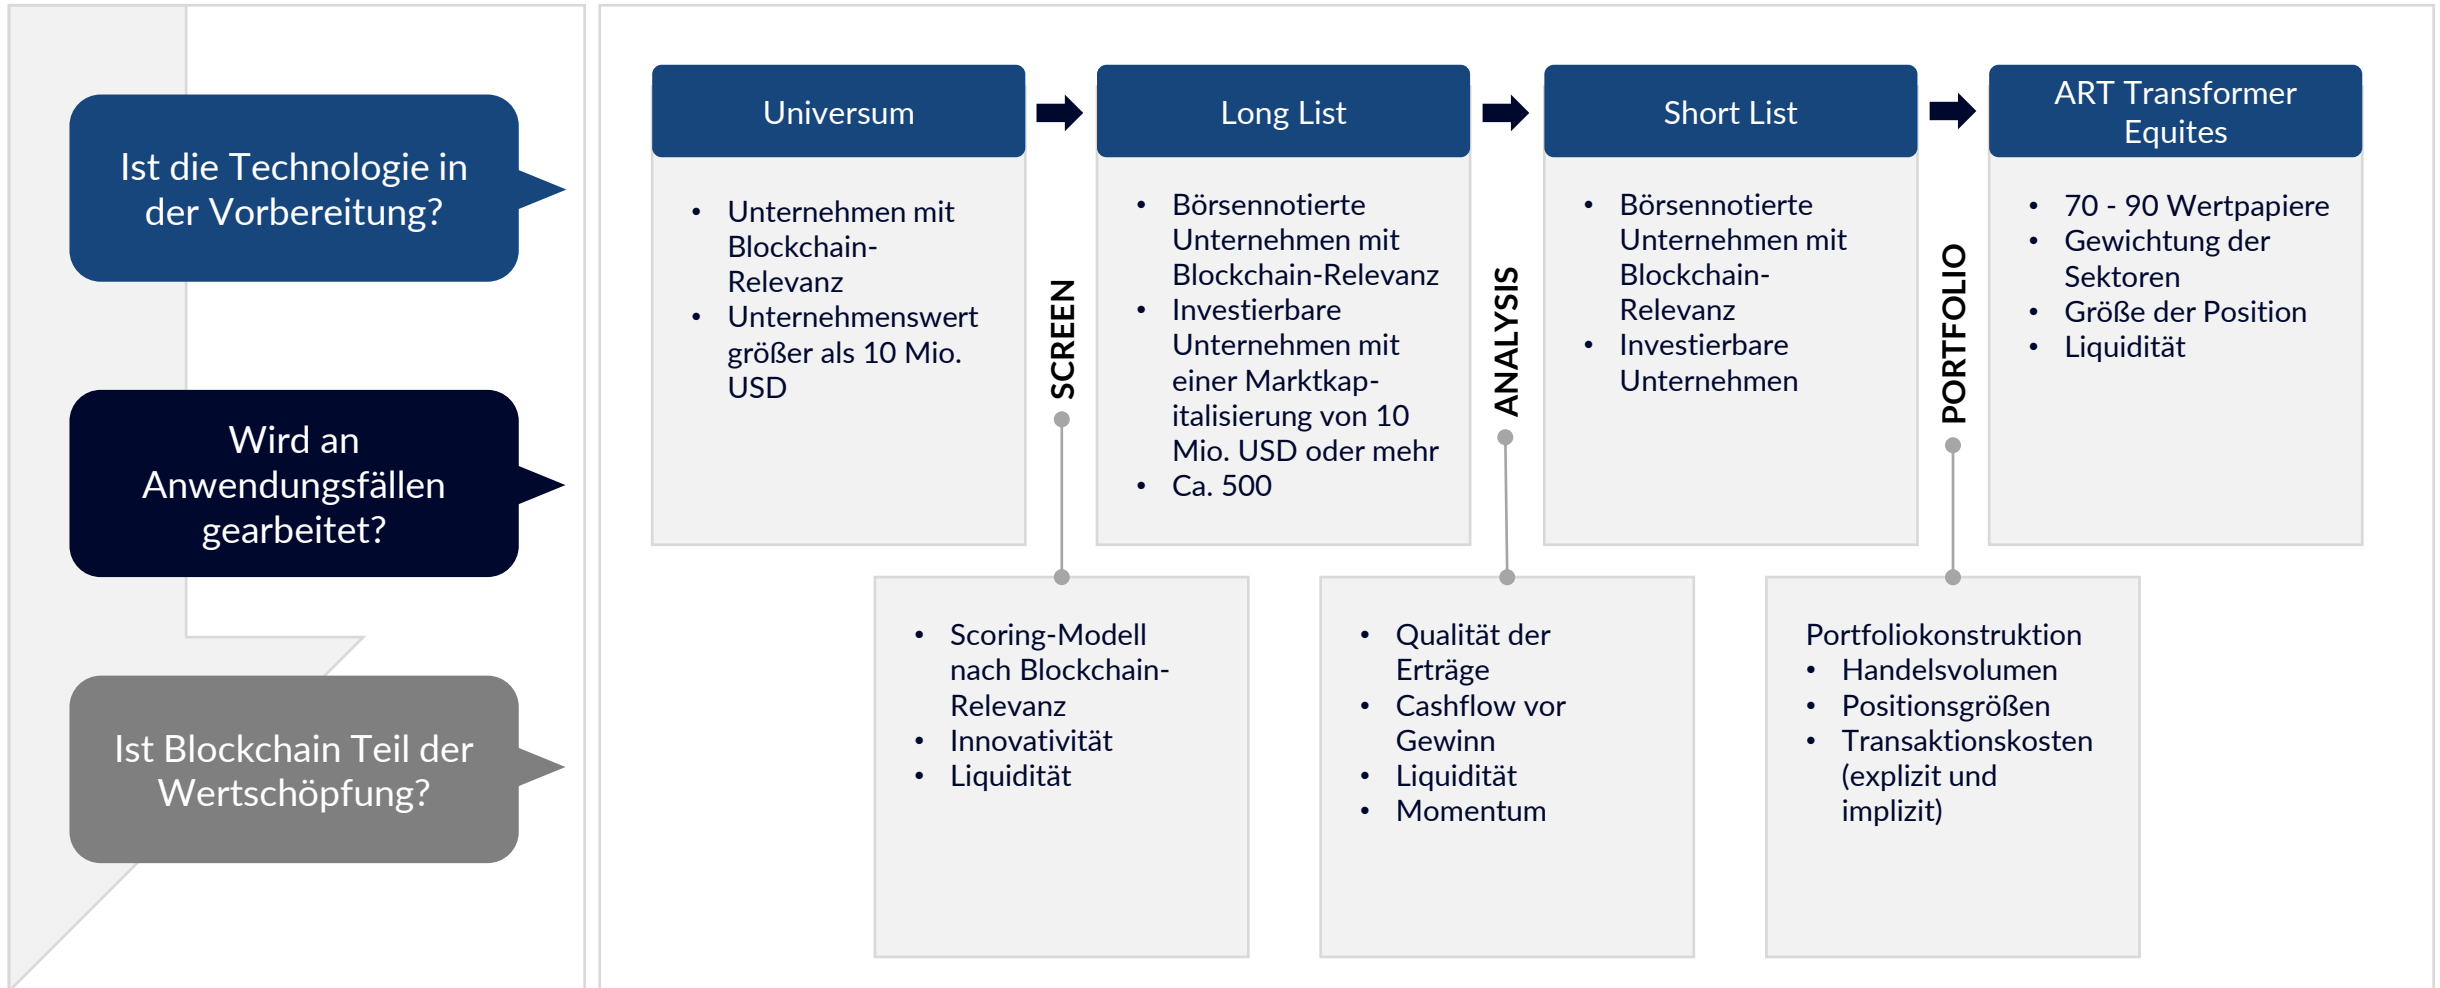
Ist die Technologie in der Vorbereitung?

Wird an Anwendungsfällen gearbeitet?

Ist Blockchain Teil der Wertschöpfung?

Universum

- Unternehmen mit Blockchain-Relevanz
- Unternehmenswert größer als 10 Mio. USD

SCREEN

Long List

- Börsennotierte Unternehmen mit Blockchain-Relevanz
- Investierbare Unternehmen mit einer Marktkapitalisierung von 10 Mio. USD oder mehr
- Ca. 500

ANALYSIS

Short List

- Börsennotierte Unternehmen mit Blockchain-Relevanz
- Investierbare Unternehmen

PORTFOLIO

ART Transformer Equites

- 70 - 90 Wertpapiere
- Gewichtung der Sektoren
- Größe der Position
- Liquidität

- Scoring-Modell nach Blockchain-Relevanz
- Innovativität
- Liquidität

- Qualität der Erträge
- Cashflow vor Gewinn
- Liquidität
- Momentum

Portfoliokonstruktion
- Handelsvolumen
- Positionsgrößen
- Transaktionskosten (explizit und implizit)